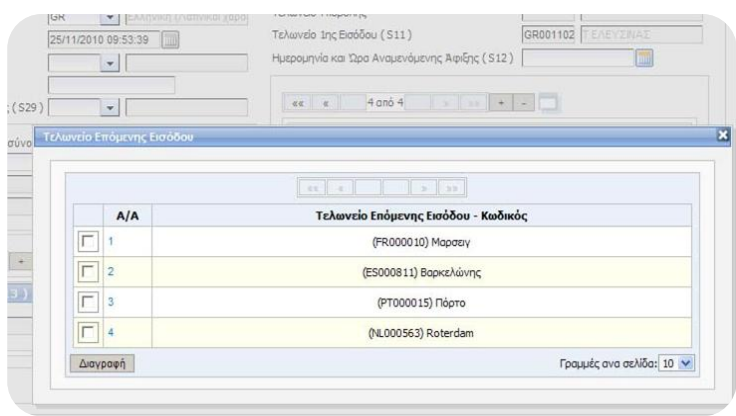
GR
Ελληνική (Ηπειρωτικό χώρο)
25/11/2010 09:53:39
Τελωνείο Αναχώρησης
Τελωνείο 1ης Εισόδου ( S11 )
GR001102
ΤΕΛΕΥΣΙΝΑΣ
Ημερομηνία και Ώρα Αναμενόμενης Άφιξης ( S12 )
; (S29)
4 από 4
σύνο
Τελωνείο Επόμενης Εισόδου

| | A/A | Τελωνείο Επόμενης Εισόδου - Κωδικός |
|---|---|---|
| | 1 | (FR000010) Μαρσειγ |
| | 2 | (ES000811) Βαρκελώνης |
| | 3 | (PT000015) Πόρτο |
| | 4 | (NL000563) Roterdam |

Διαγραφή
Γραμμές ανα σελίδα: 10